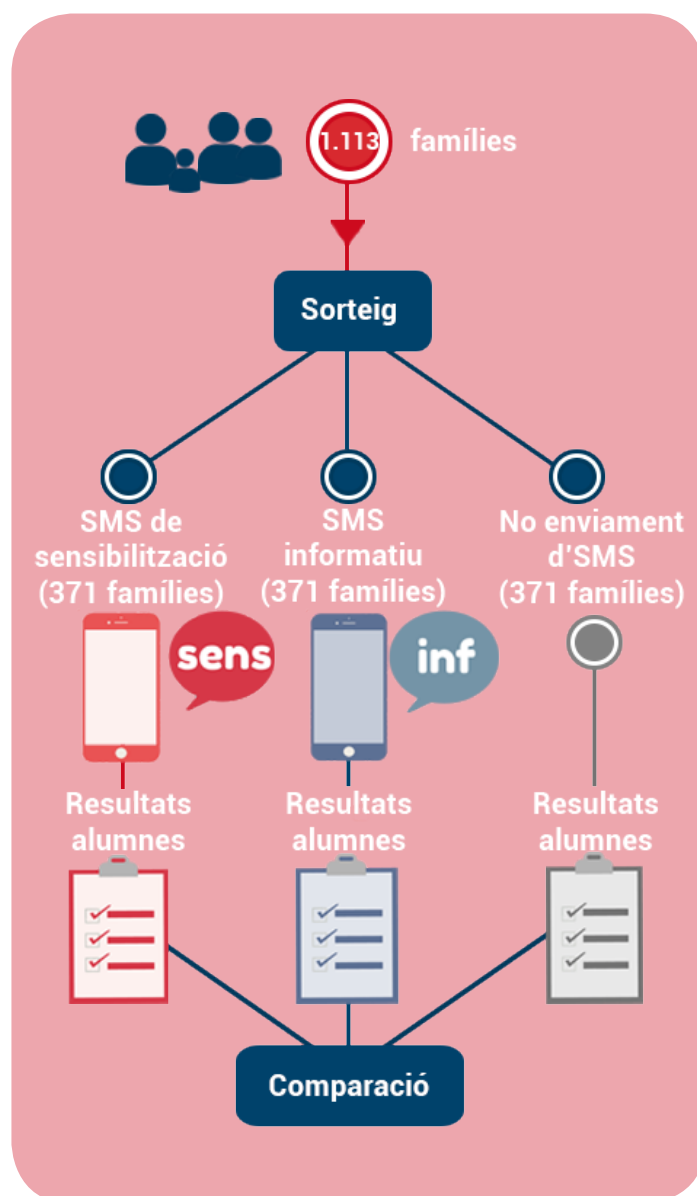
1.113 famílies

Sorteig

SMS de sensibilització (371 famílies)

SMS informatiu (371 famílies)

No enviament d'SMS (371 famílies)

sens

inf

Resultats alumnes

Resultats alumnes

Resultats alumnes

Comparació